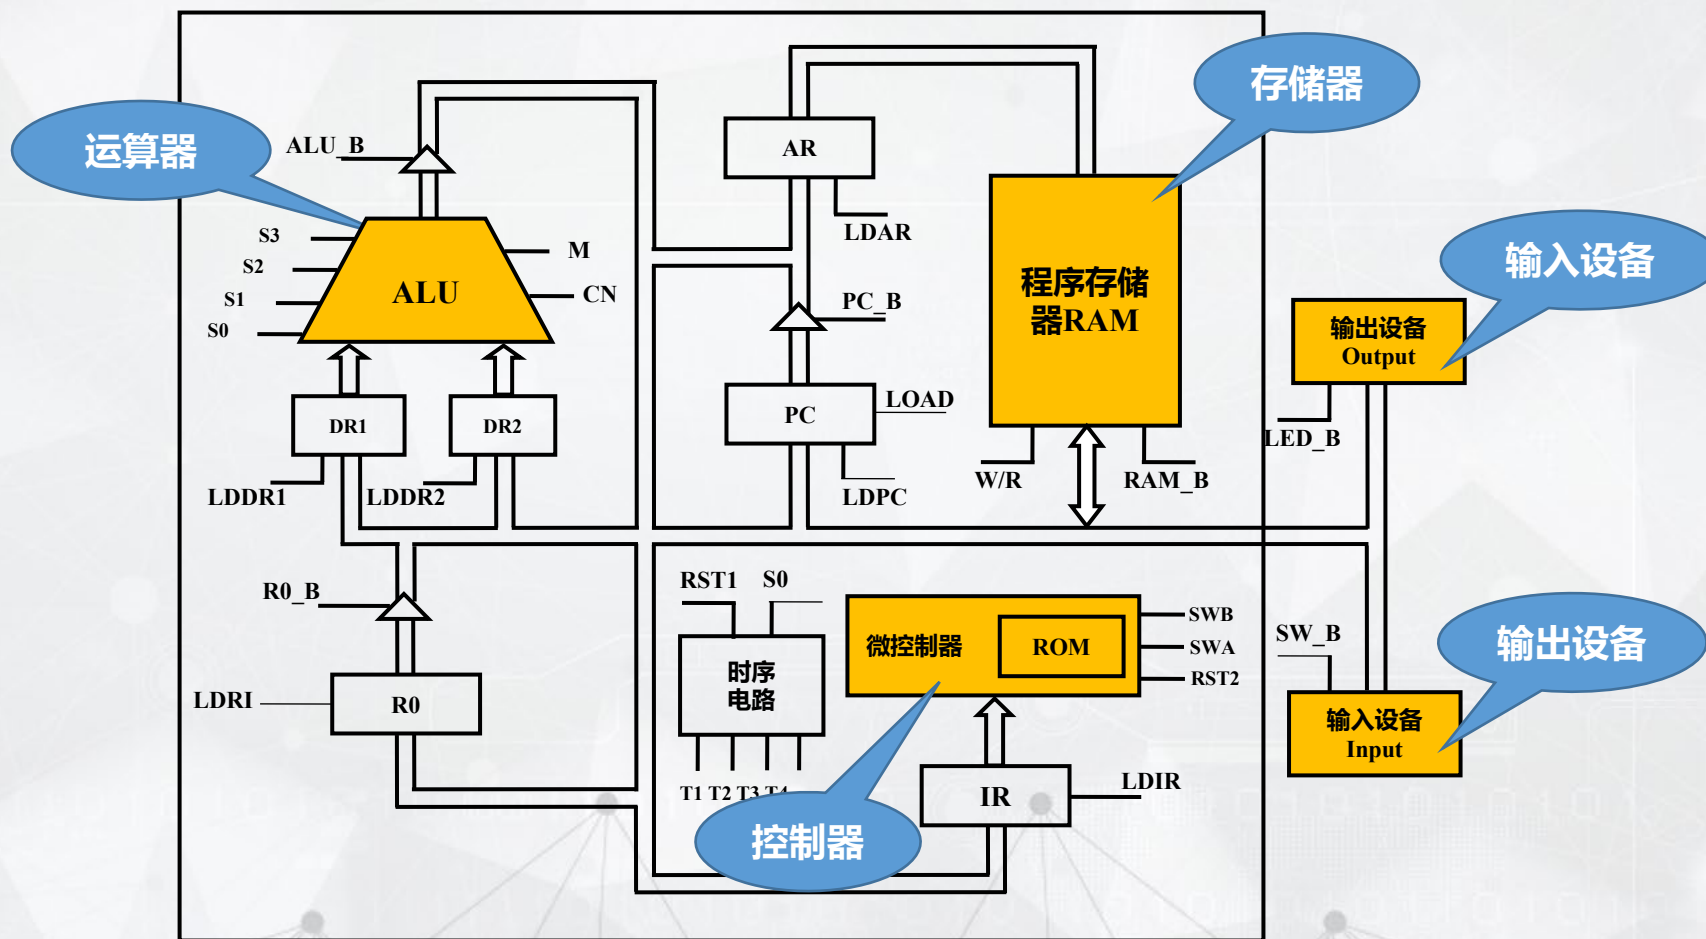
运算器

ALU_B

S3
S2
S1
S0

ALU

M
CN

DR1
DR2

LDDR1
LDDR2

R0_B

LDRI

R0

AR

LDAR

PC_B

PC

LOAD

LDPC

存储器

程序存储器RAM

W/R
RAM_B

输入设备

输出设备
Output

LED_B

RST1 S0

时序电路

T1 T2 T3 T4

微控制器

ROM

SWB
SWA
RST2

IR

LDIR

控制器

SW_B

输出设备

输入设备
Input